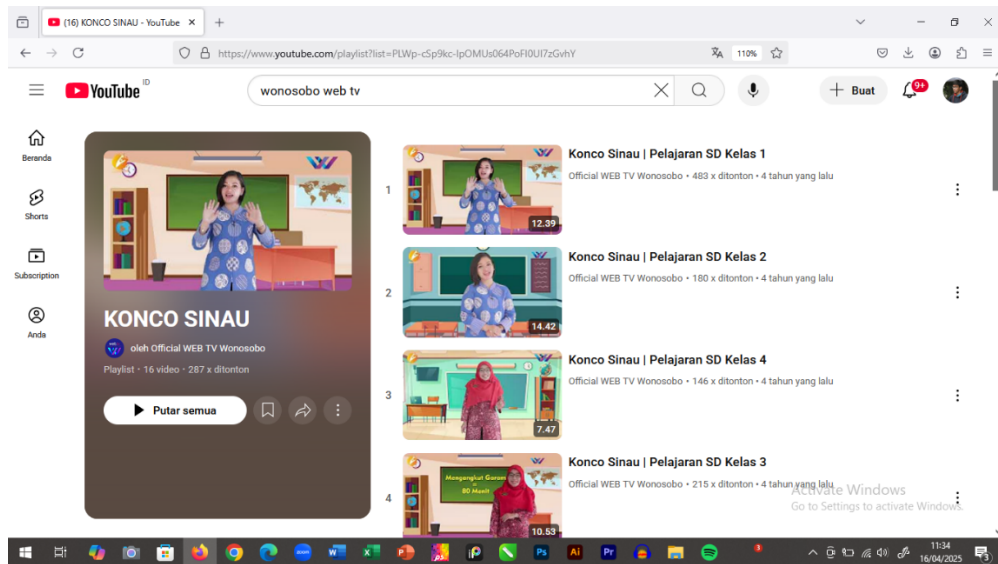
(16) KONCO SINAU - YouTube ×
+

https://www.youtube.com/playlist?list=PLWp-c5p9kc-lpOMUs064PoFI0UI7zGvhY
110%

YouTube ID
wonosobo web tv
Buat
9+

Beranda
Shorts
Subscription
Anda

KONCO SINAU
oleh Official WEB TV Wonosobo
Playlist • 16 video • 287 x ditonton
Putar semua

1
12.39
Konco Sinau | Pelajaran SD Kelas 1
Official WEB TV Wonosobo • 483 x ditonton • 4 tahun yang lalu

2
14.42
Konco Sinau | Pelajaran SD Kelas 2
Official WEB TV Wonosobo • 180 x ditonton • 4 tahun yang lalu

3
7.47
Konco Sinau | Pelajaran SD Kelas 4
Official WEB TV Wonosobo • 146 x ditonton • 4 tahun yang lalu

4
Mengangkut Garam 80 Menit
10.53
Konco Sinau | Pelajaran SD Kelas 3
Official WEB TV Wonosobo • 215 x ditonton • 4 tahun yang lalu

Activate Windows
Go to Settings to activate Windows.

11:34
16/04/2025